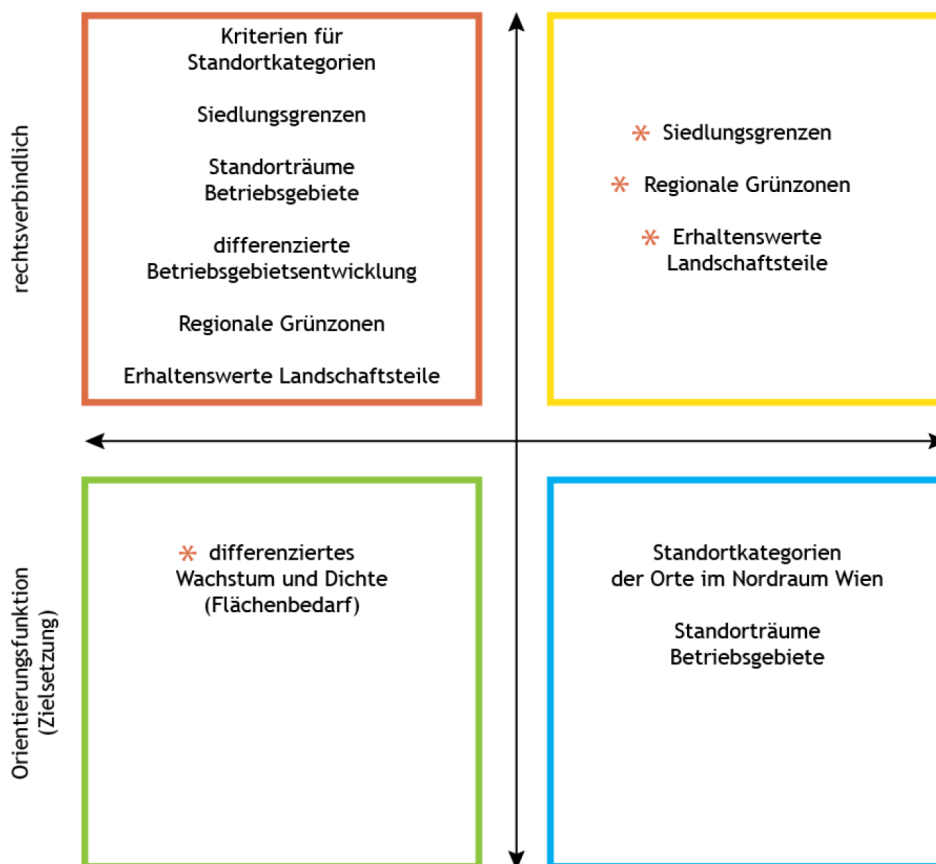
rechtsverbindlich

Kriterien für Standortkategorien

Siedlungsgrenzen

Standorträume Betriebsgebiete

differenzierte Betriebsgebietsentwicklung

Regionale Grünzonen

Erhaltenswerte Landschaftsteile

* Siedlungsgrenzen

* Regionale Grünzonen

* Erhaltenswerte Landschaftsteile

Orientierungsfunktion (Zielsetzung)

* differenziertes Wachstum und Dichte (Flächenbedarf)

Standortkategorien der Orte im Nordraum Wien

Standorträume Betriebsgebiete